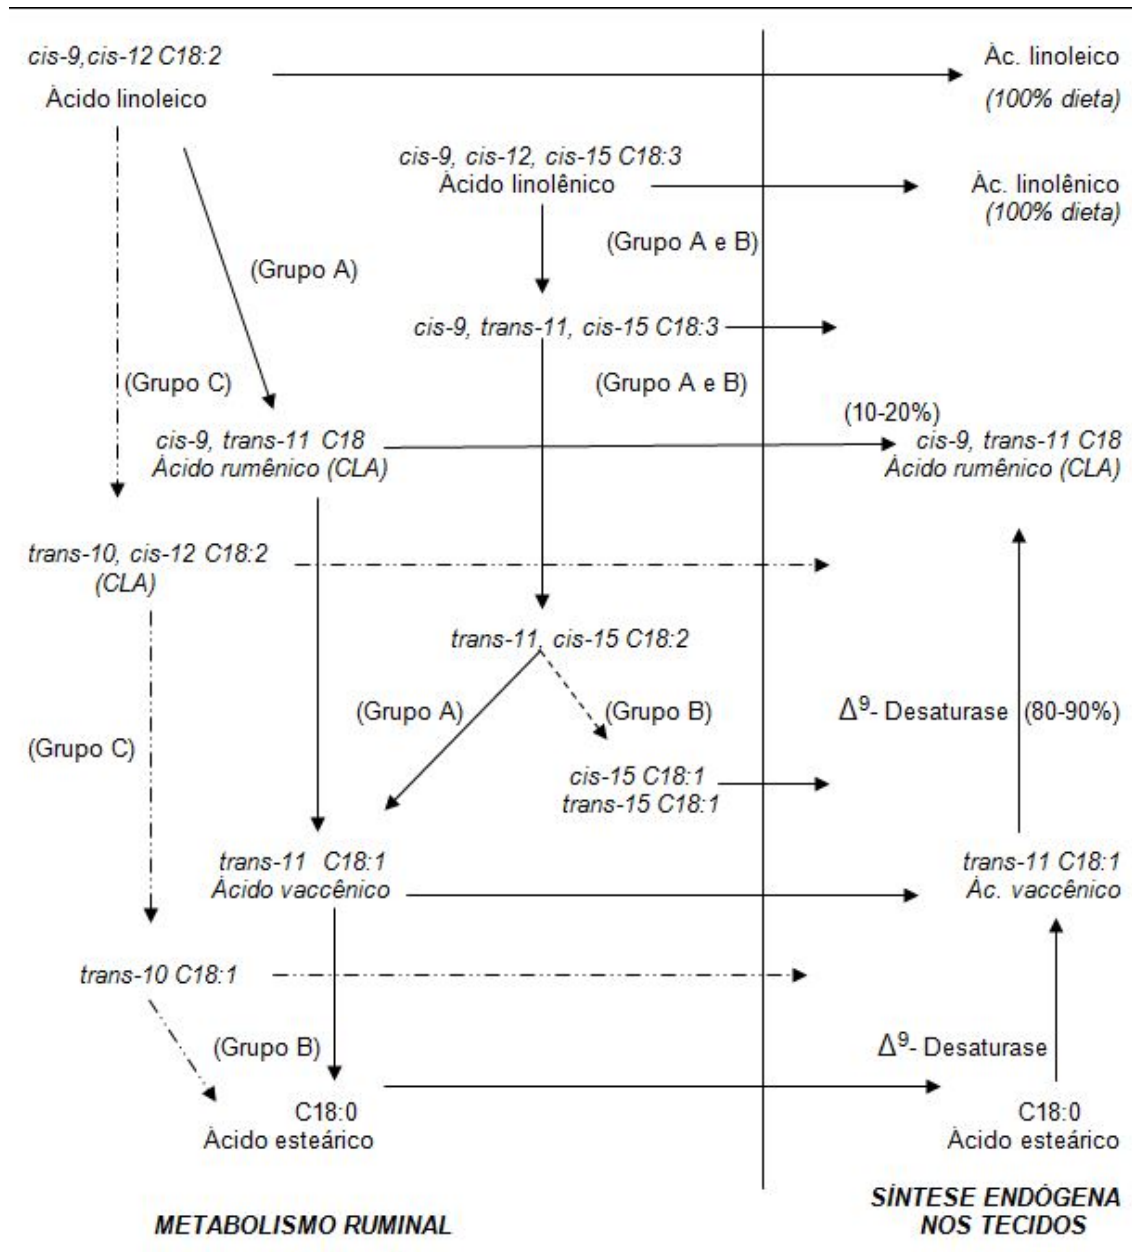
cis-9,cis-12 C18:2
Ácido linoleico

Ác. linoleico
(100% dieta)

cis-9, cis-12, cis-15 C18:3
Ácido linolênico

Ác. linolênico
(100% dieta)

(Grupo A e B)

(Grupo A)

cis-9, trans-11, cis-15 C18:3

(Grupo C)

(Grupo A e B)

(10-20%)

cis-9, trans-11 C18
Ácido rumênico (CLA)

cis-9, trans-11 C18
Ácido rumênico (CLA)

trans-10, cis-12 C18:2
(CLA)

trans-11, cis-15 C18:2

(Grupo A)

(Grupo B)

$\Delta^9$- Desaturase (80-90%)

(Grupo C)

cis-15 C18:1
trans-15 C18:1

trans-11 C18:1
Ácido vaccênico

trans-11 C18:1
Ác. vaccênico

trans-10 C18:1

(Grupo B)

$\Delta^9$- Desaturase

C18:0
Ácido esteárico

C18:0
Ácido esteárico

METABOLISMO RUMINAL

SÍNTESE ENDÓGENA
NOS TECIDOS